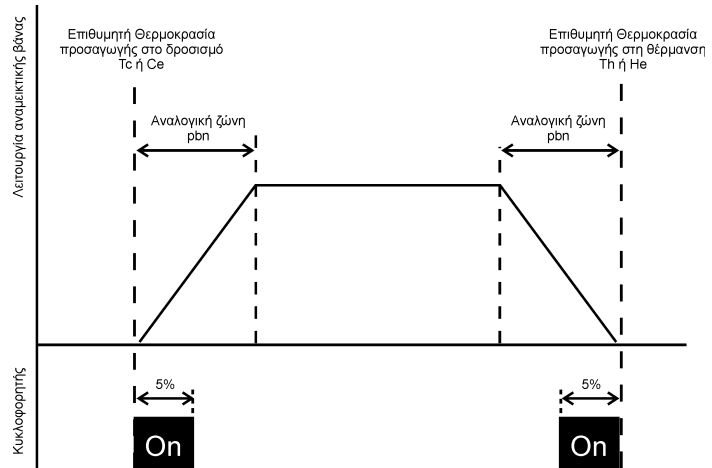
Λειτουργία αναμεικτικής βάνας

Επιθυμητή Θερμοκρασία προσαγωγής στο δροσισμό Tc ή Ce

Επιθυμητή Θερμοκρασία προσαγωγής στη θέρμανση Th ή He

Αναλογική ζώνη pbn

Αναλογική ζώνη pbn

Κυκλοφορητής

5%

5%

On

On